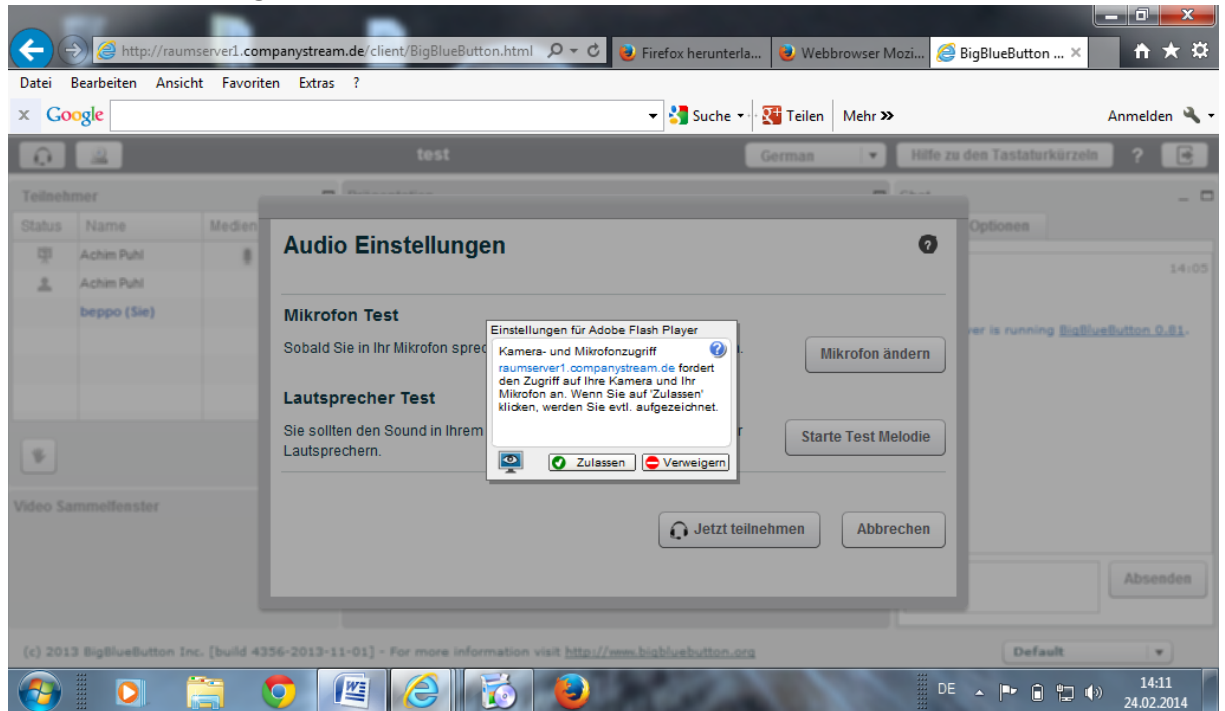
http://raumserver1.companystream.de/client/BigBlueButton.html
Firefox herunterla...
Webbrowser Mozi...
BigBlueButton ...

Datei Bearbeiten Ansicht Favoriten Extras ?

Google
Suche
Teilen
Mehr »
Anmelden

test
German
Hilfe zu den Tastaturkürzeln
?

Teilnehmer
Status Name Medien
Achim Puhl
Achim Puhl
beppo (Sie)

Video Sammelfenster

Optionen
14:05
ver is running BigBlueButton 0.81.

Absenden

Audio Einstellungen

Mikrofon Test
Sobald Sie in Ihr Mikrofon sprec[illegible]
Mikrofon ändern

Lautsprecher Test
Sie sollten den Sound in Ihrem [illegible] Lautsprechern.
Starte Test Melodie

Jetzt teilnehmen
Abbrechen

Einstellungen für Adobe Flash Player
Kamera- und Mikrofonzugriff
raumserver1.companystream.de fordert den Zugriff auf Ihre Kamera und Ihr Mikrofon an. Wenn Sie auf 'Zulassen' klicken, werden Sie evtl. aufgezeichnet.
Zulassen
Verweigern

(c) 2013 BigBlueButton Inc. [build 4356-2013-11-01] - For more information visit http://www.bigbluebutton.org
Default

DE
14:11
24.02.2014